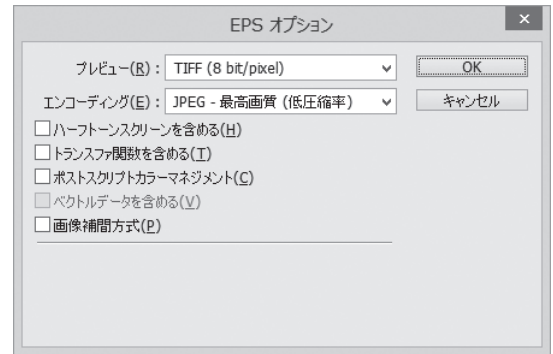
EPS オプション

×

プレビュー(R) : TIFF (8 bit/pixel)

OK

エンコーディング(E) : JPEG - 最高画質 (低圧縮率)

キャンセル

ハーフトーンスクリーンを含める(H)

トランスファ関数を含める(T)

ポストスクリプトカラーマネジメント(C)

ベクトルデータを含める(V)

画像補間方式(P)